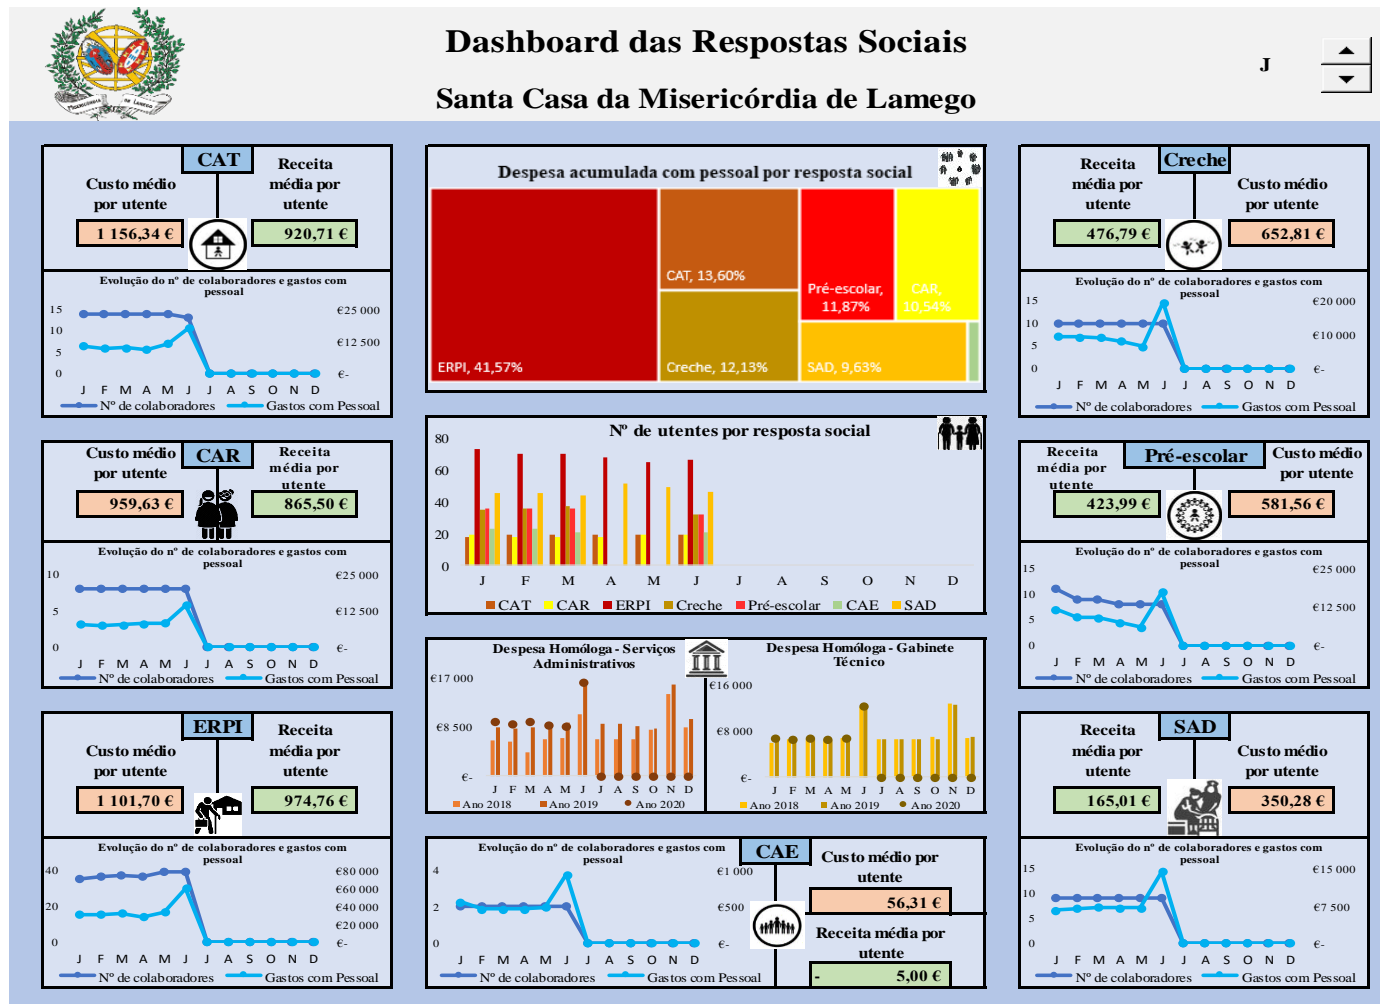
Dashboard das Respostas Sociais

Santa Casa da Misericórdia de Lamego

J

CAT
Custo médio por utente
1 156,34 €
Receita média por utente
920,71 €
Evolução do nº de colaboradores e gastos com pessoal
15 10 5 0
€25 000 €12 500 €-
J F M A M J J A S O N D
Nº de colaboradores Gastos com Pessoal

CAR
Custo médio por utente
959,63 €
Receita média por utente
865,50 €
Evolução do nº de colaboradores e gastos com pessoal
10 5 0
€25 000 €12 500 €-
J F M A M J J A S O N D
Nº de colaboradores Gastos com Pessoal

ERPI
Custo médio por utente
1 101,70 €
Receita média por utente
974,76 €
Evolução do nº de colaboradores e gastos com pessoal
40 20 0
€80 000 €60 000 €40 000 €20 000 €-
J F M A M J J A S O N D
Nº de colaboradores Gastos com Pessoal

Despesa acumulada com pessoal por resposta social
ERPI, 41,57%
CAT, 13,60%
Creche, 12,13%
Pré-escolar, 11,87%
CAR, 10,54%
SAD, 9,63%

Nº de utentes por resposta social
80 60 40 20 0
J F M A M J J A S O N D
CAT CAR ERPI Creche Pré-escolar CAE SAD

Despesa Homóloga - Serviços Administrativos
€17 000 €8 500 €-
J F M A M J J A S O N D
Ano 2018 Ano 2019 Ano 2020

Despesa Homóloga - Gabinete Técnico
€16 000 €8 000 €-
J F M A M J J A S O N D
Ano 2018 Ano 2019 Ano 2020

Evolução do nº de colaboradores e gastos com pessoal
4 2 0
€1 000 €500 €-
J F M A M J J A S O N D
Nº de colaboradores Gastos com Pessoal

CAE
Custo médio por utente
56,31 €
Receita média por utente
- 5,00 €

Creche
Receita média por utente
476,79 €
Custo médio por utente
652,81 €
Evolução do nº de colaboradores e gastos com pessoal
15 10 5 0
€20 000 €10 000 €-
J F M A M J J A S O N D
Nº de colaboradores Gastos com Pessoal

Pré-escolar
Receita média por utente
423,99 €
Custo médio por utente
581,56 €
Evolução do nº de colaboradores e gastos com pessoal
15 10 5 0
€25 000 €12 500 €-
J F M A M J J A S O N D
Nº de colaboradores Gastos com Pessoal

SAD
Receita média por utente
165,01 €
Custo médio por utente
350,28 €
Evolução do nº de colaboradores e gastos com pessoal
15 10 5 0
€15 000 €7 500 €-
J F M A M J J A S O N D
Nº de colaboradores Gastos com Pessoal